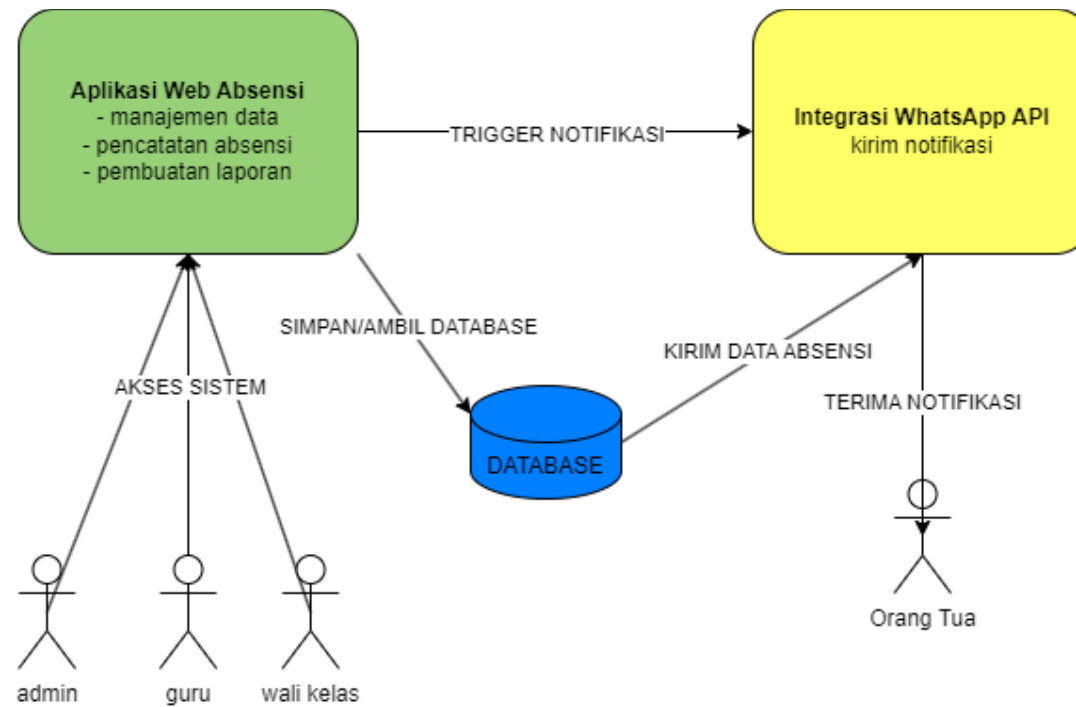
Aplikasi Web Absensi
- manajemen data
- pencatatan absensi
- pembuatan laporan

TRIGGER NOTIFIKASI

Integrasi WhatsApp API
kirim notifikasi

SIMPAN/AMBIL DATABASE

KIRIM DATA ABSENSI

AKSES SISTEM

TERIMA NOTIFIKASI

DATABASE

Orang Tua

admin

guru

wali kelas